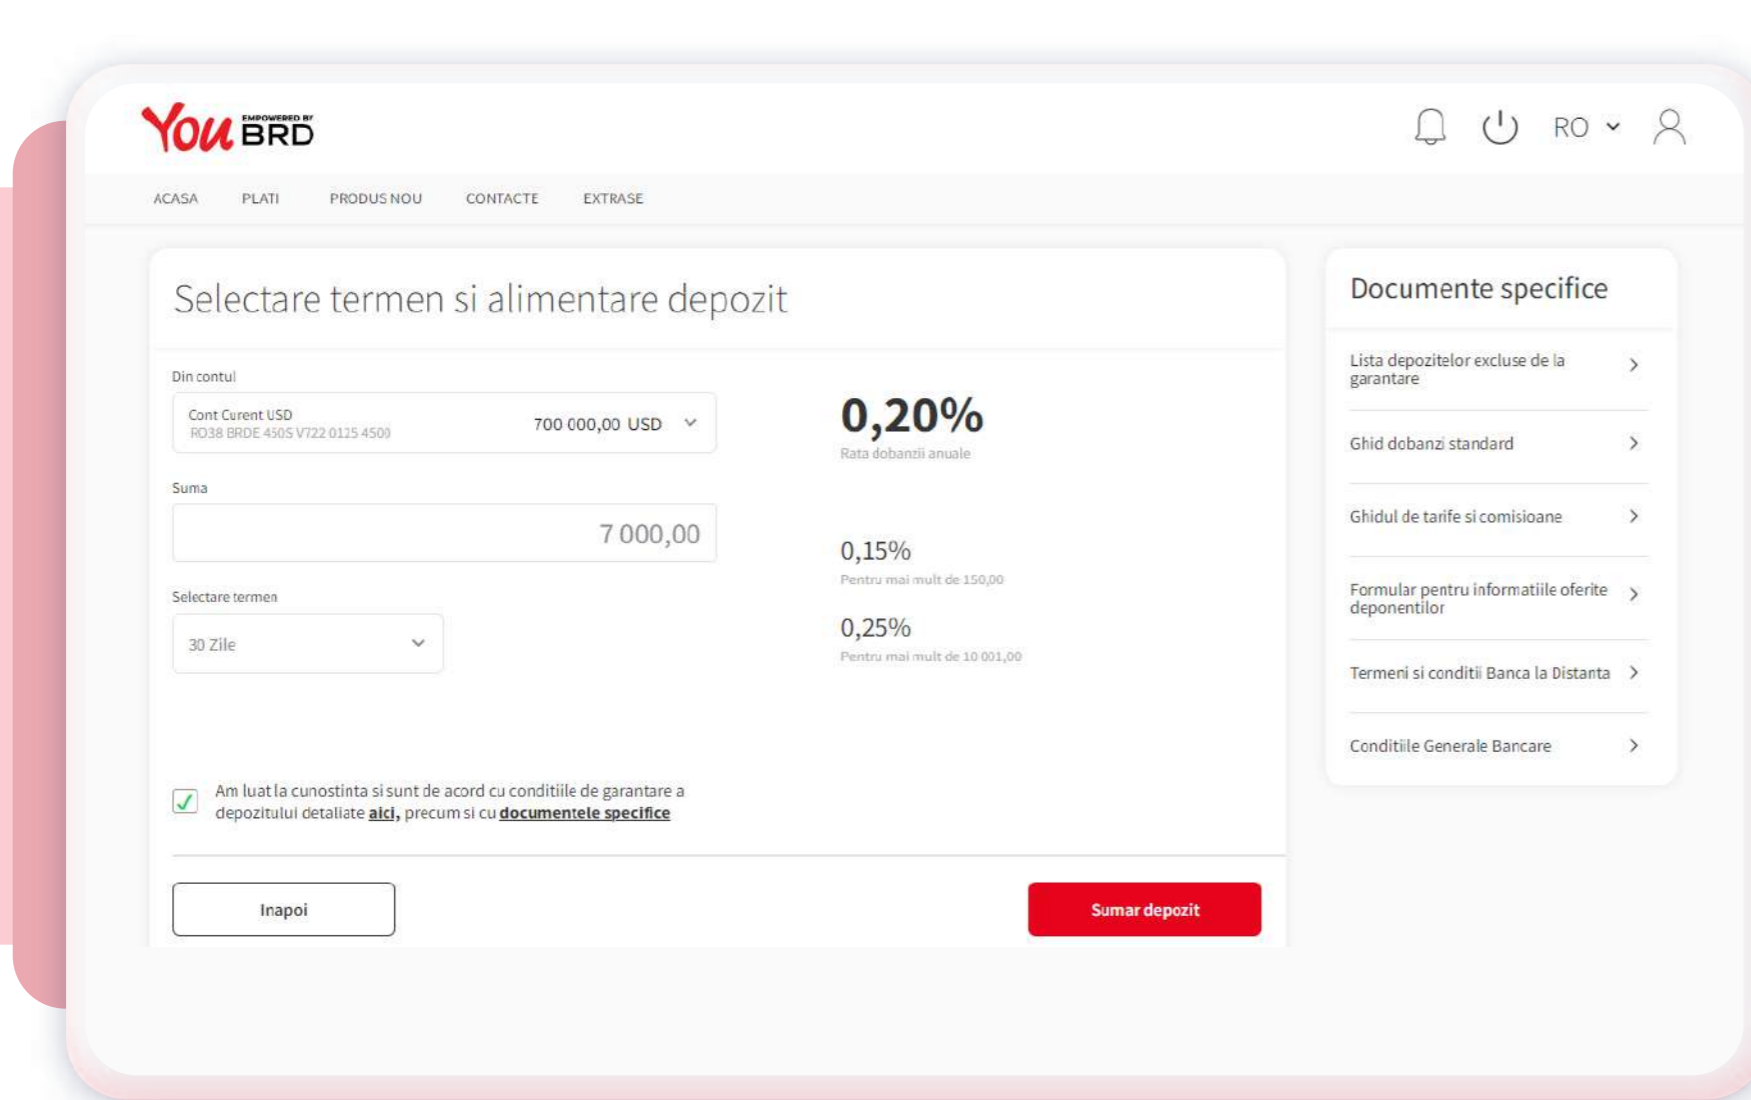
You EMPOWERED BY BRD

RO

ACASA PLATI PRODUS NOU CONTACTE EXTRASE

Selectare termen si alimentare depozit

Din contul

Cont Curent USD
RO38 BRDE 450S V722 0125 4500
700 000,00 USD

0,20%
Rata dobanzii anuale

Suma

7 000,00

0,15%
Pentru mai mult de 150,00

Selectare termen

30 Zile

0,25%
Pentru mai mult de 10 001,00

Am luat la cunostinta si sunt de acord cu conditiile de garantare a depozitului detaliate aici, precum si cu documentele specifice

Inapoi

Sumar depozit

Documente specifice

Lista depozitelor excluse de la garantare

Ghid dobanzi standard

Ghidul de tarife si comisioane

Formular pentru informatiile oferite deponentilor

Termeni si conditii Banca la Distanta

Conditiile Generale Bancare